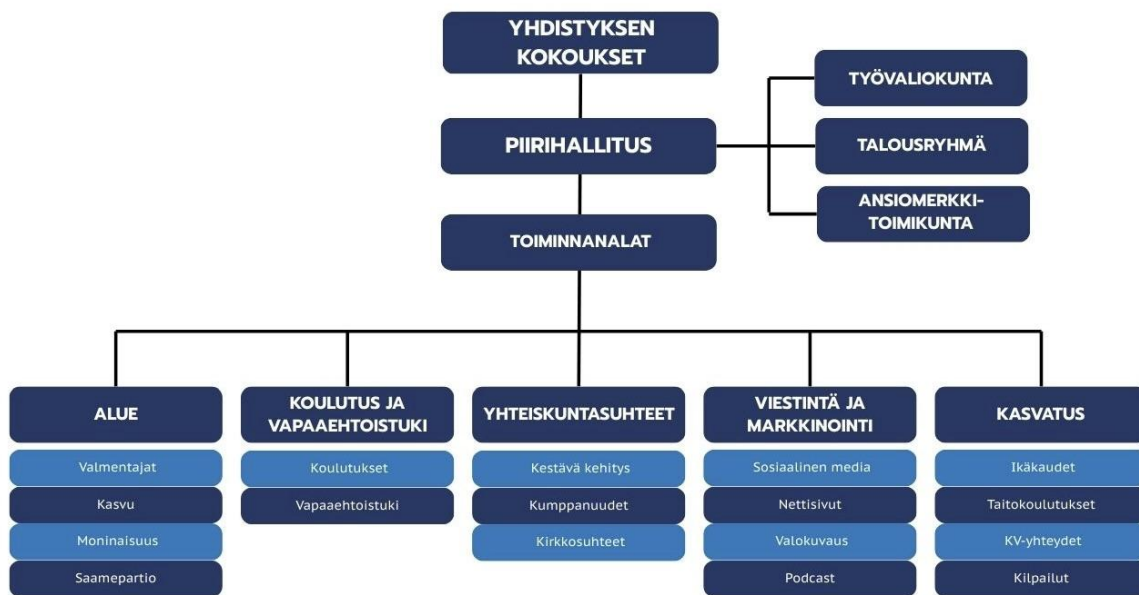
YHDISTYKSEN KOKOUKSET

PIIRIHALLITUS

TYÖVALIOKUNTA

TALOUSRYHMÄ

ANSIOMERKKITOIMIKUNTA

TOIMINNANALAT

ALUE
Valmentajat
Kasvu
Moninaisuus
Saamepartio

KOULUTUS JA VAPAAEHTOISTUKI
Koulutukset
Vapaaehtoistuki

YHTEISKUNTASUHTEET
Kestävä kehitys
Kumppanuudet
Kirkkosuhteet

VIESTINTÄ JA MARKKINOINTI
Sosiaalinen media
Nettisivut
Valokuvaus
Podcast

KASVATUS
Ikäkaudet
Taitokoulutukset
KV-yhteydet
Kilpailut